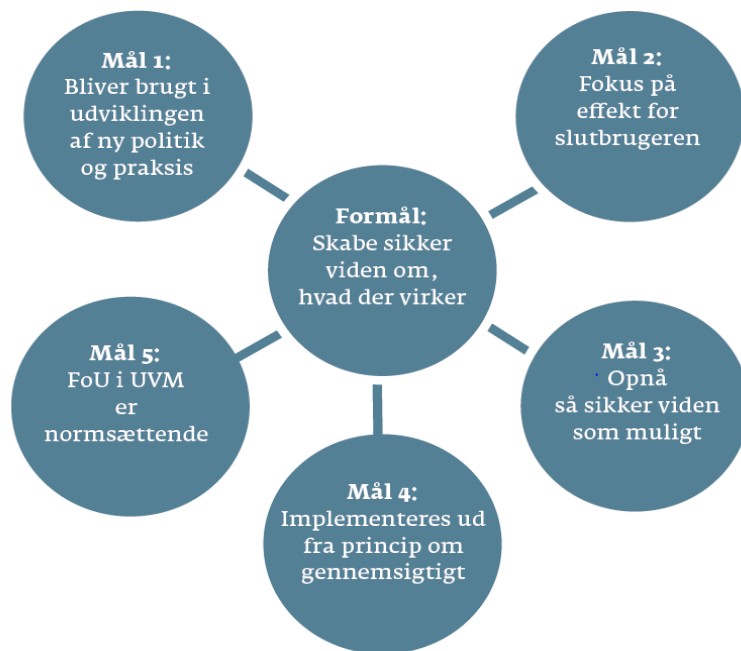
Mål 1:
Bliver brugt i udviklingen af ny politik og praksis

Mål 2:
Fokus på effekt for slutbrugeren

Formål:
Skabe sikker viden om, hvad der virker

Mål 5:
FoU i UVM er normsættende

Mål 3:
Opnå så sikker viden som muligt

Mål 4:
Implementeres ud fra princip om gennemsigtigt